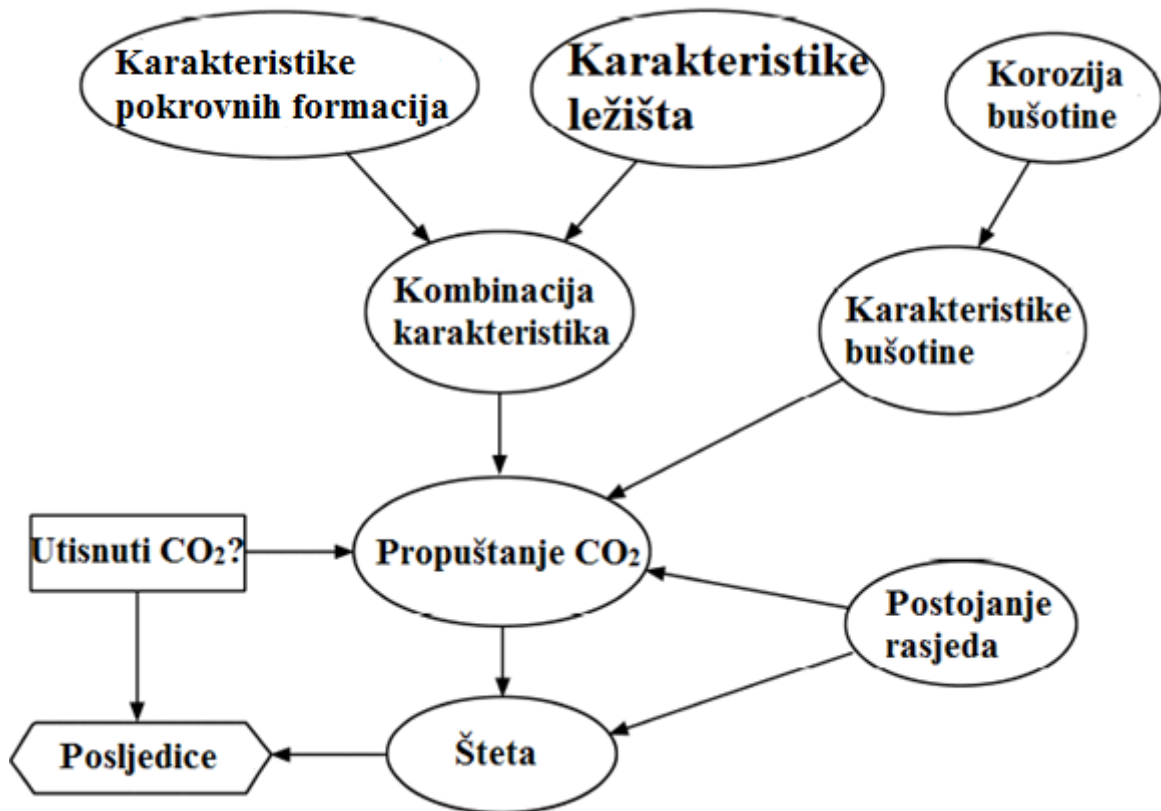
Karakteristike pokrovnih formacija

Karakteristike ležišta

Korozija bušotine

Kombinacija karakteristika

Karakteristike bušotine

Utisnuti $CO_2$?

Propuštanje $CO_2$

Postojanje rasjeda

Posljedice

Šteta